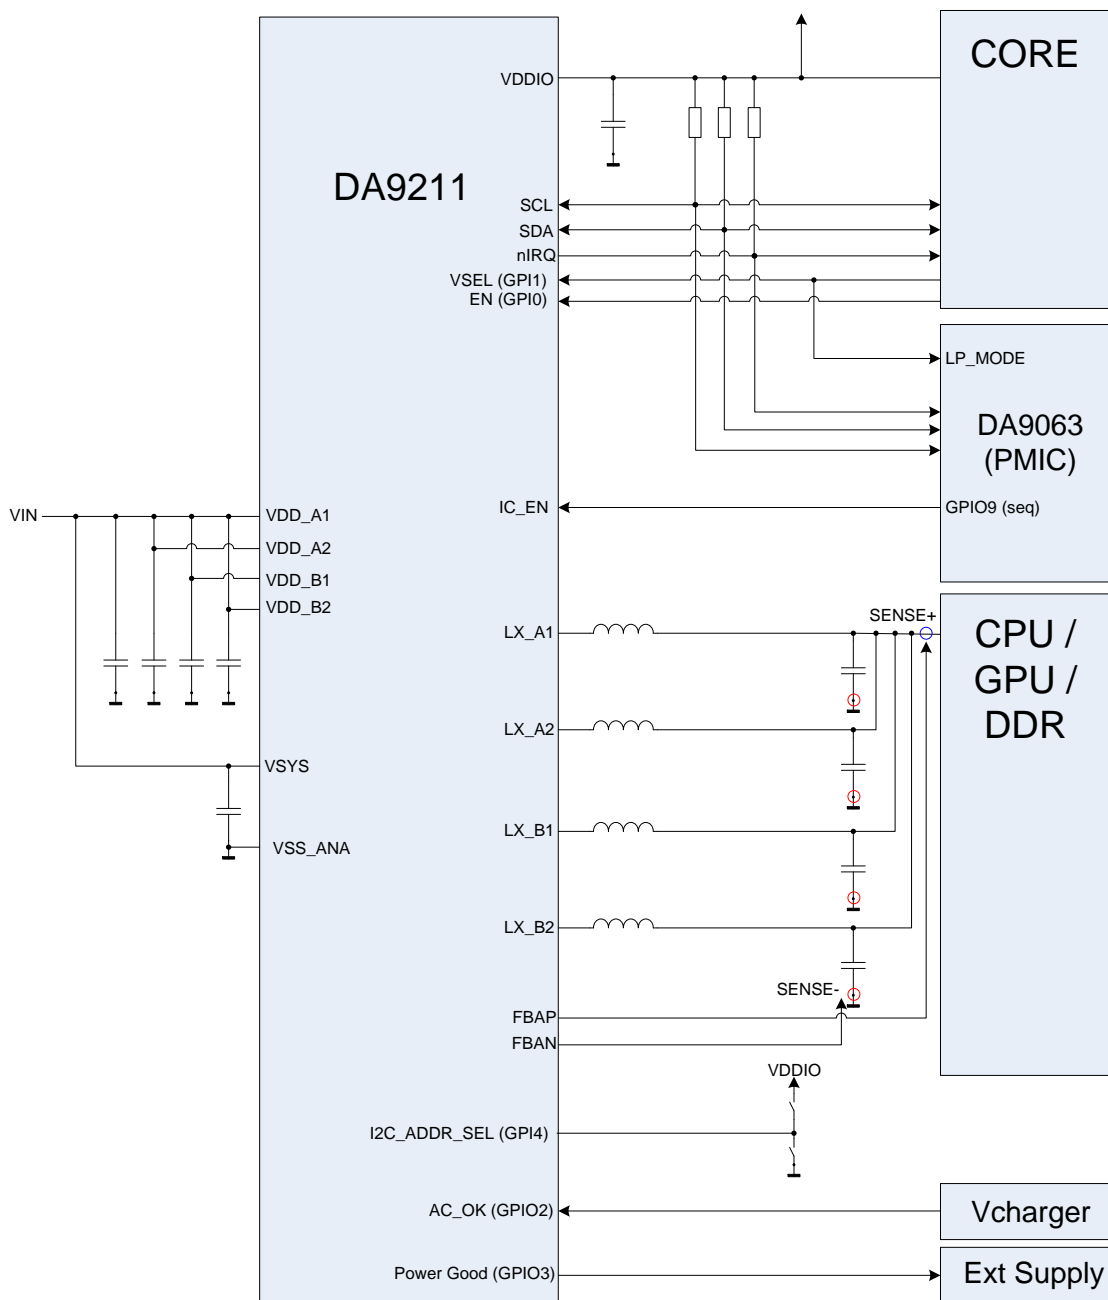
DA9211

VDDIO

SCL
SDA
nIRQ
VSEL (GPI1)
EN (GPI0)

CORE

LP_MODE

DA9063 (PMIC)

VIN

VDD_A1
VDD_A2
VDD_B1
VDD_B2

IC_EN

GPIO9 (seq)

SENSE+

LX_A1

CPU / GPU / DDR

LX_A2

VSYS

LX_B1

VSS_ANA

LX_B2

SENSE-

FBAP
FBAN

VDDIO

I2C_ADDR_SEL (GPI4)

AC_OK (GPIO2)

Vcharger

Power Good (GPIO3)

Ext Supply